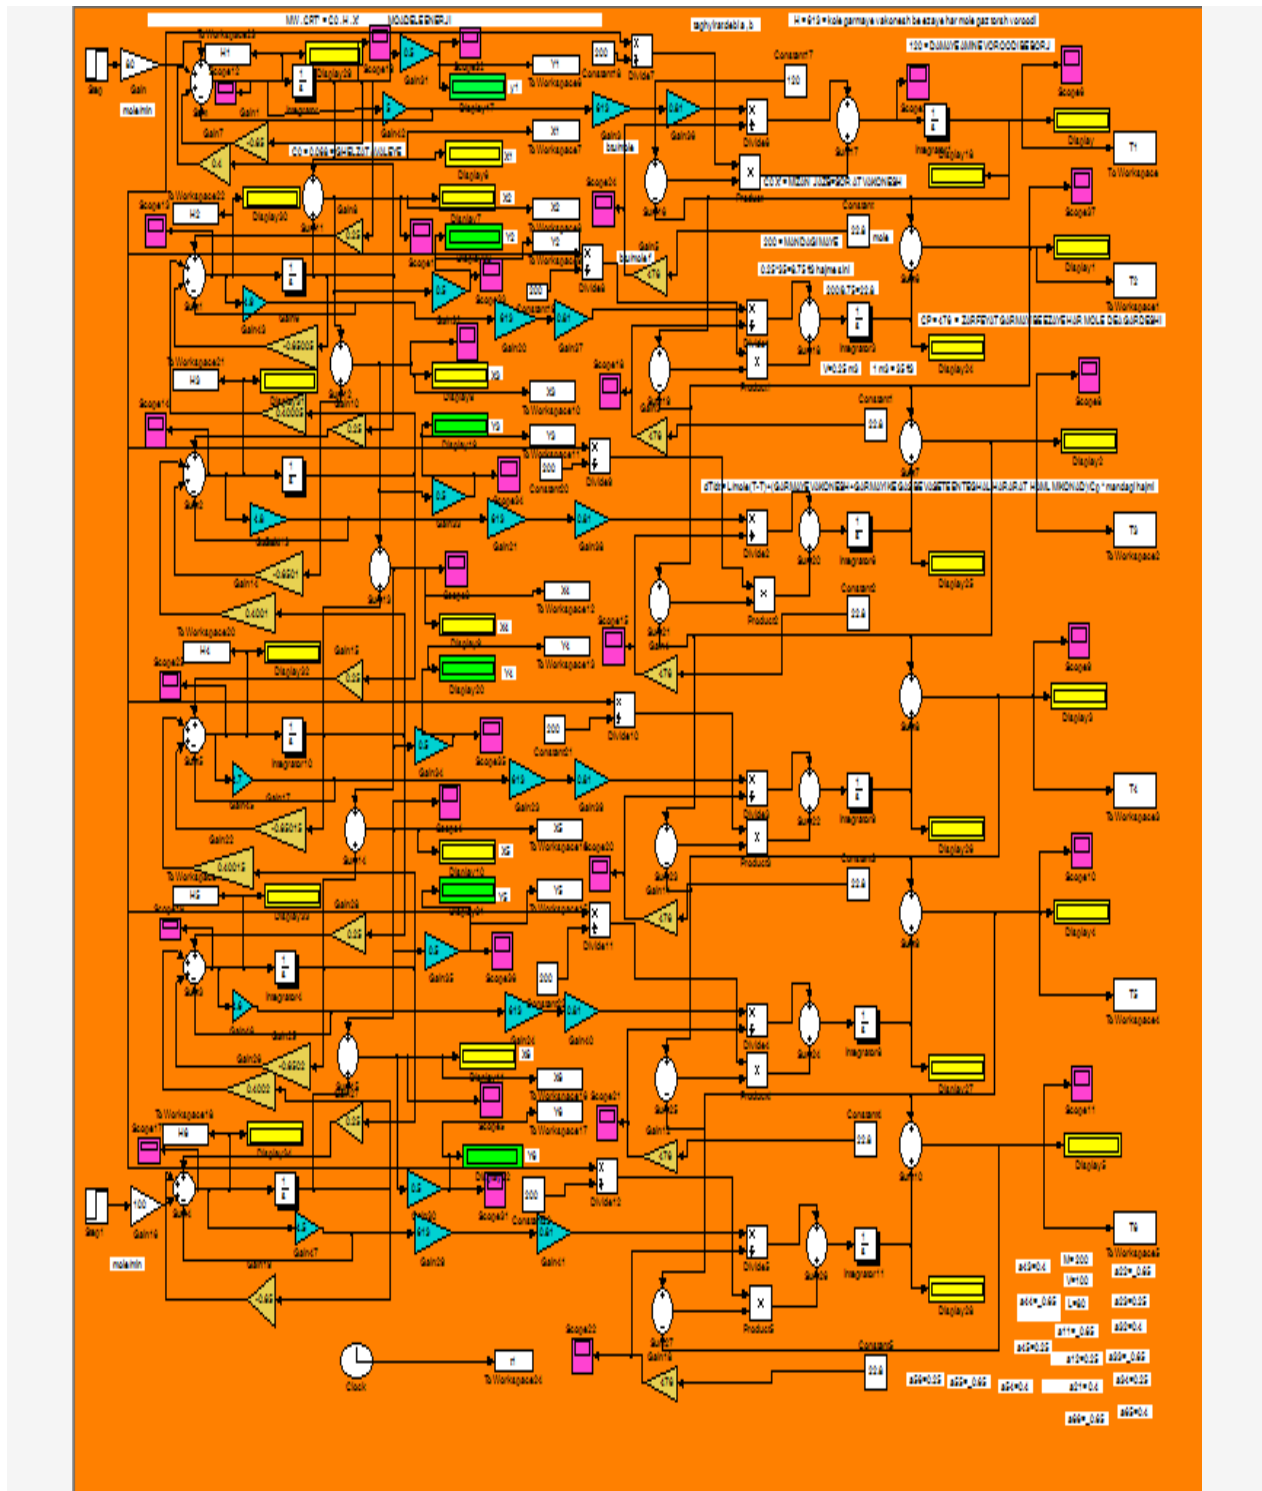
MW_CRT = C0..H..X        MODEL ENERJI

taghyirandeh a , b

H = 613 = kole garmaye vakonesh be azaye har mole gaz terah voroodi

120 = DAMAYE AMINE VOROODI BE BORJ

C0 = 0.066 = GHELZAT AMINE

200 = MIZANE JARAYANE AMINE VOROODI BE BORJ

200 = MIZANE MOLE

0.03*0.3=6.75 hajme sini

200/6.75=29.6

CP = 476 = ZARFIYAT GARMAYE BE EZAYE HAR MOLE DAR GRADSAHI

V=0.03 m3    1 m3 = 35.15

dT/dt = Lmole(T-T)+(GARMAYE VAKONESH + GARMAYE GAZE VORODI)/(Cp * mandegi hajmi)

mole/min

Step    Gain    Sum    Integrator    Gain7    Gain1

To Workspace    Scope    Display    Divide    Product    Constant    Clock

T1    T2    T3    T4    T5    T6

X1    Y1    X2    Y2    X3    Y3    X4    Y4    X5    Y5    X6    Y6    H1    H2    H3    H4    H5    H6

t

a43=0.4    M=200    a33=0.65
V=100    a34=0.65    L=60    a23=0.25
a11=0.65    a22=0.4    a45=0.25    a12=0.25    a66=0.65
a56=0.25    a55=0.65    a54=0.4    a21=0.4    a64=0.25
a66=0.65    a65=0.4